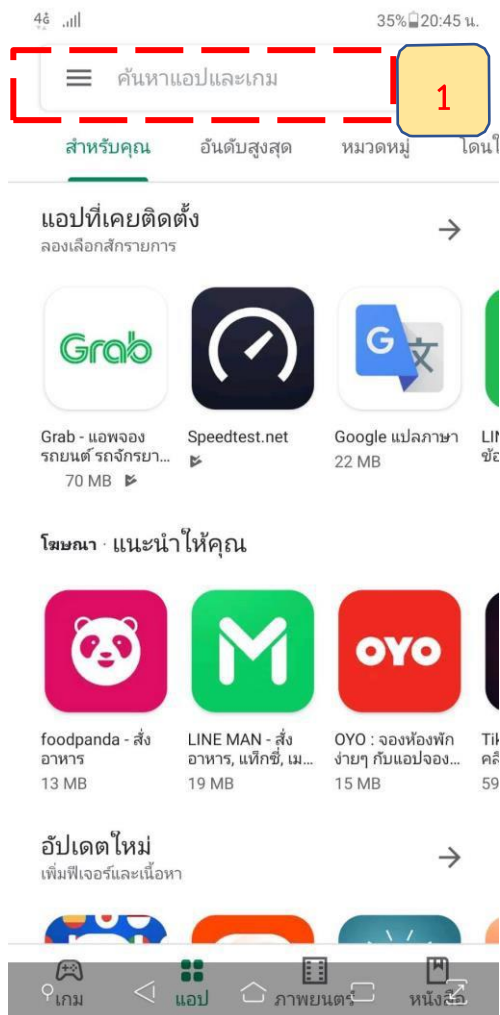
4G .ıll 35% 20:45 น.

ค้นหาแอปและเกม

1

สำหรับคุณ อันดับสูงสุด หมวดหมู่ โดน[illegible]

แอปที่เคยติดตั้ง
ลองเลือกสักรายการ

Grab

Grab - แอพจอง รถยนต์ รถจักรยา...
70 MB

Speedtest.net

Google แปลภาษา
22 MB

LI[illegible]
ข้อ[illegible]

โฆษณา · แนะนำให้คุณ

OYO

foodpanda - สั่งอาหาร
13 MB

LINE MAN - สั่งอาหาร, แท็กซี่, เม...
19 MB

OYO : จองห้องพัก ง่ายๆ กับแอปจอง...
15 MB

Tik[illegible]
คลิ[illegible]
59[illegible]

อัปเดตใหม่
เพิ่มฟีเจอร์และเนื้อหา

เกม แอป ภาพยนตร์ หนังสือ